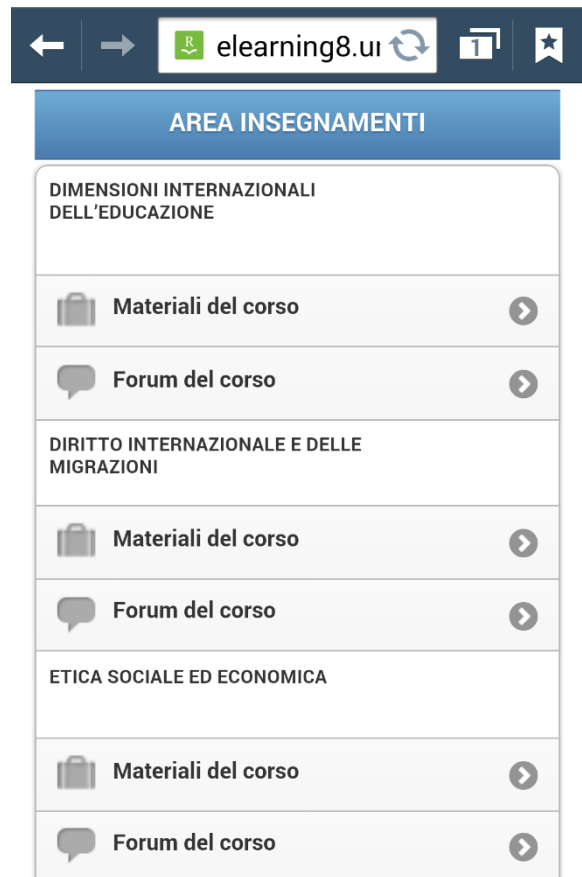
elearning8.ui

1

AREA INSEGNAMENTI

DIMENSIONI INTERNAZIONALI DELL'EDUCAZIONE

Materiali del corso

Forum del corso

DIRITTO INTERNAZIONALE E DELLE MIGRAZIONI

Materiali del corso

Forum del corso

ETICA SOCIALE ED ECONOMICA

Materiali del corso

Forum del corso